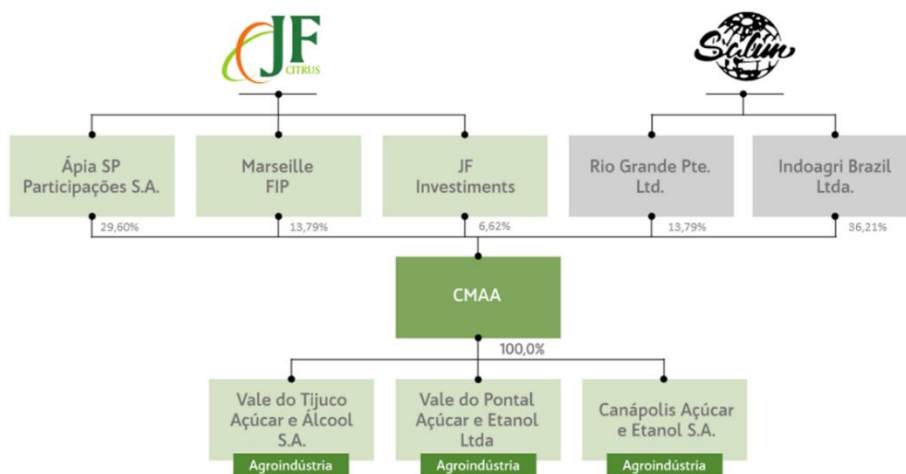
JF CITRUS

Salim

Ápia SP Participações S.A.

Marseille FIP

JF Investiments

Rio Grande Pte. Ltd.

Indoagri Brazil Ltda.

29,60%

13,79%

6,62%

13,79%

36,21%

CMAA

100,0%

Vale do Tijuco Açúcar e Álcool S.A.

Agroindústria

Vale do Pontal Açúcar e Etanol Ltda

Agroindústria

Canápolis Açúcar e Etanol S.A.

Agroindústria